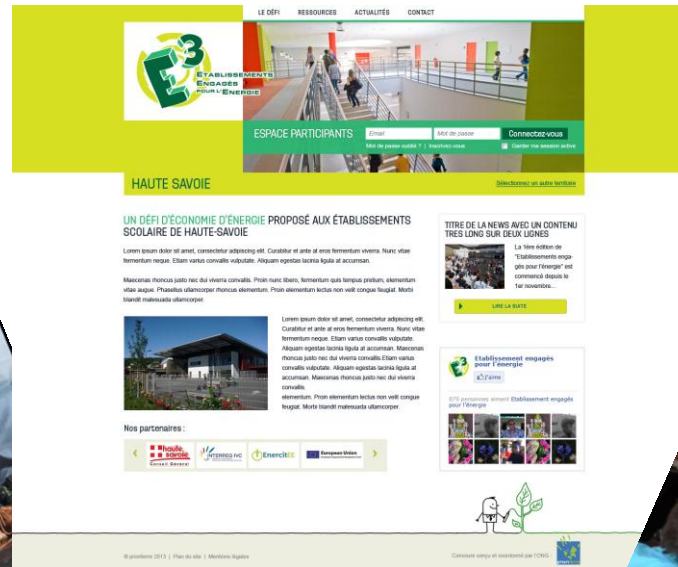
LE DÉFI RESSOURCES ACTUALITÉS CONTACT

E3 ÉTABLISSEMENTS ENGAGÉS POUR L'ÉNERGIE

ESPACE PARTICIPANTS Email Mot de passe Connectez-vous
Mot de passe oublié ? | Inscrivez-vous Garder ma session active

HAUTE SAVOIE Sélectionnez un autre territoire

UN DÉFI D'ÉCONOMIE D'ÉNERGIE PROPOSÉ AUX ÉTABLISSEMENTS SCOLAIRE DE HAUTE-SAVOIE

Lorem ipsum dolor sit amet, consectetur adipiscing elit. Curabitur et ante at eros fermentum viverra. Nunc vitae fermentum neque. Etiam varius convallis vulputate. Aliquam egestas lacinia ligula at accumsan.

Maecenas rhoncus justo nec dui viverra convallis. Proin nunc libero, fermentum quis tempus pretium, elementum vitae augue. Phasellus ullamcorper rhoncus elementum. Proin elementum lectus non velit congue feugiat. Morbi blandit malesuada ullamcorper.

Lorem ipsum dolor sit amet, consectetur adipiscing elit. Curabitur et ante at eros fermentum viverra. Nunc vitae fermentum neque. Etiam varius convallis vulputate. Aliquam egestas lacinia ligula at accumsan. Maecenas rhoncus justo nec dui viverra convallis.Etiam varius convallis vulputate. Aliquam egestas lacinia ligula at accumsan. Maecenas rhoncus justo nec dui viverra convallis.
elementum. Proin elementum lectus non velit congue feugiat. Morbi blandit malesuada ullamcorper.

Nos partenaires :

haute savoie Conseil Général INTERREG IVC EnercitEE European Union

TITRE DE LA NEWS AVEC UN CONTENU TRES LONG SUR DEUX LIGNES

La 1ère édition de "Etablissements engagés pour l'énergie" est commencé depuis le 1er novembre...

LIRE LA SUITE

Etablissement engagés pour l'énergie
J'aime

876 personnes aiment Etablissement engagés pour l'énergie

© prioriterre 2013 | Plan du site | Mentions légales

Concours conçu et coordonné par l'ONG